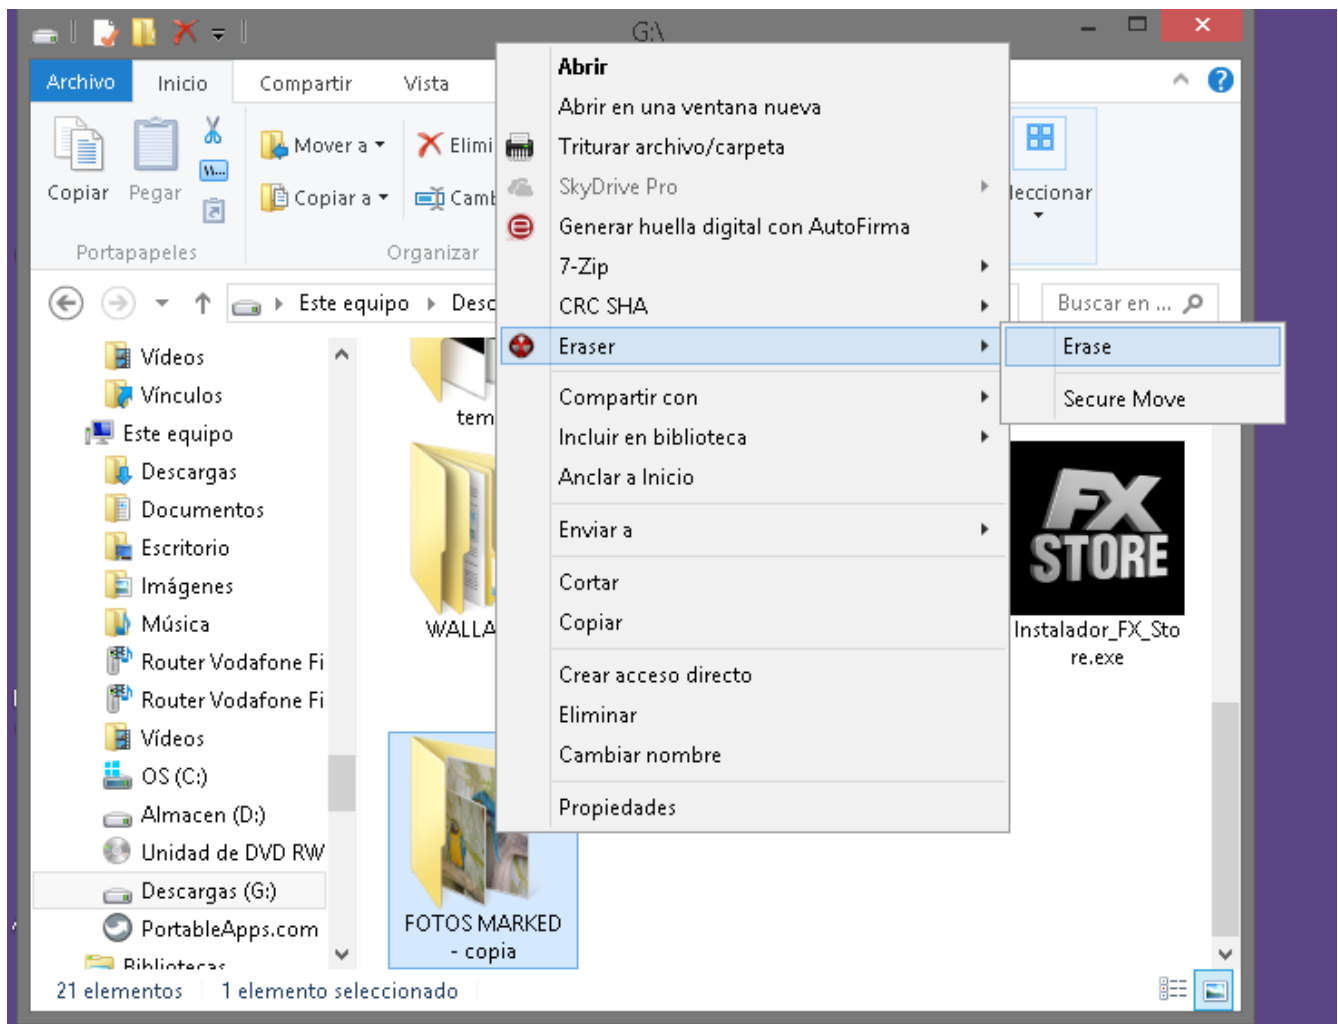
G:\

Archivo Inicio Compartir Vista

Copiar Pegar
Portapapeles

Mover a
Copiar a
Elimi
Camb
Organizar

leccionar

Este equipo › Desc
Buscar en ...

Vídeos
Vínculos
Este equipo
Descargas
Documentos
Escritorio
Imágenes
Música
Router Vodafone Fi
Router Vodafone Fi
Vídeos
OS (C:)
Almacen (D:)
Unidad de DVD RW
Descargas (G:)
PortableApps.com
Bibliotecas

tem
WALLA
FOTOS MARKED - copia
FX STORE
Instalador_FX_Store.exe

Abrir
Abrir en una ventana nueva
Triturar archivo/carpeta
SkyDrive Pro
Generar huella digital con AutoFirma
7-Zip
CRC SHA
Eraser
Compartir con
Incluir en biblioteca
Anclar a Inicio
Enviar a
Cortar
Copiar
Crear acceso directo
Eliminar
Cambiar nombre
Propiedades

Erase
Secure Move

21 elementos 1 elemento seleccionado